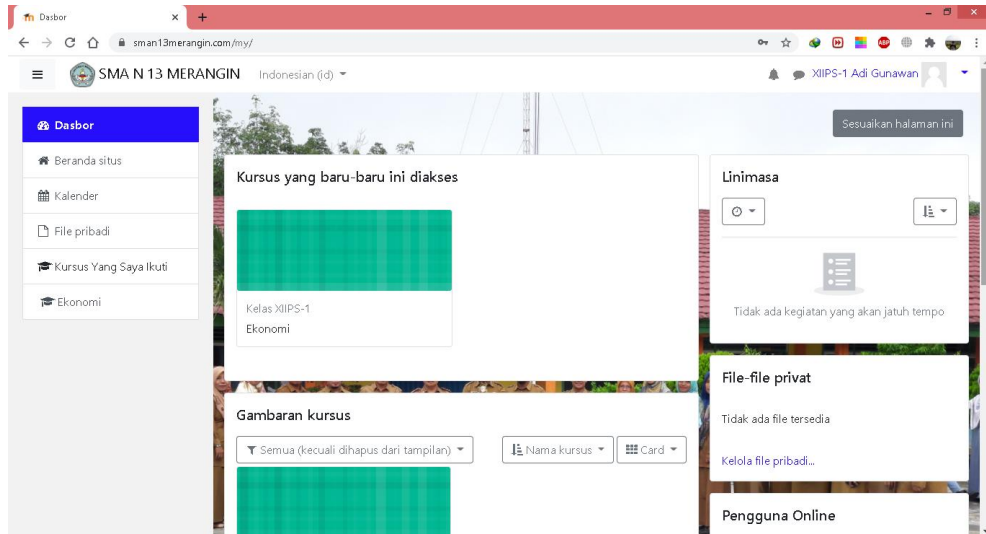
Dasbor
sman13merangin.com/my/
SMA N 13 MERANGIN Indonesian (id)
XIIPS-1 Adi Gunawan

Dasbor
Beranda situs
Kalender
File pribadi
Kursus Yang Saya Ikuti
Ekonomi

Sesuaikan halaman ini

Kursus yang baru-baru ini diakses

Kelas XIIPS-1
Ekonomi

Linimasa

Tidak ada kegiatan yang akan jatuh tempo

File-file privat

Tidak ada file tersedia

Kelola file pribadi...

Gambaran kursus

Semua (kecuali dihapus dari tampilan)
Nama kursus
Card

Pengguna Online